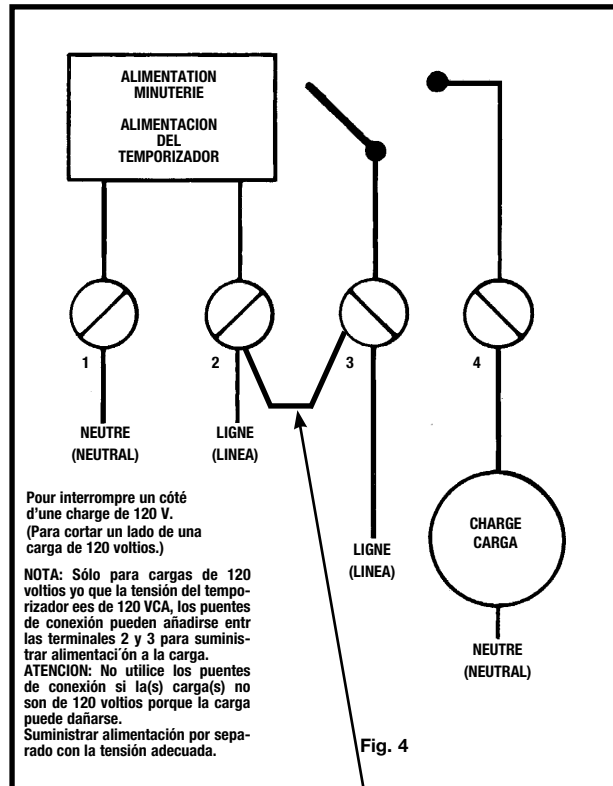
ALIMENTATION MINUTERIE

ALIMENTACION DEL TEMPORIZADOR

1

2

3

4

NEUTRE (NEUTRAL)

LIGNE (LINEA)

Pour interrompre un côté d'une charge de 120 V. (Para cortar un lado de una carga de 120 voltios.)

NOTA: Sólo para cargas de 120 voltios yo que la tensión del temporizador ees de 120 VCA, los puentes de conexión pueden añadirse entr las terminales 2 y 3 para suministrar alimentaci´ón a la carga.
ATENCION: No utilice los puentes de conexión si la(s) carga(s) no son de 120 voltios porque la carga puede dañarse.
Suministrar alimentación por separado con la tensión adecuada.

LIGNE (LINEA)

CHARGE CARGA

NEUTRE (NEUTRAL)

Fig. 4